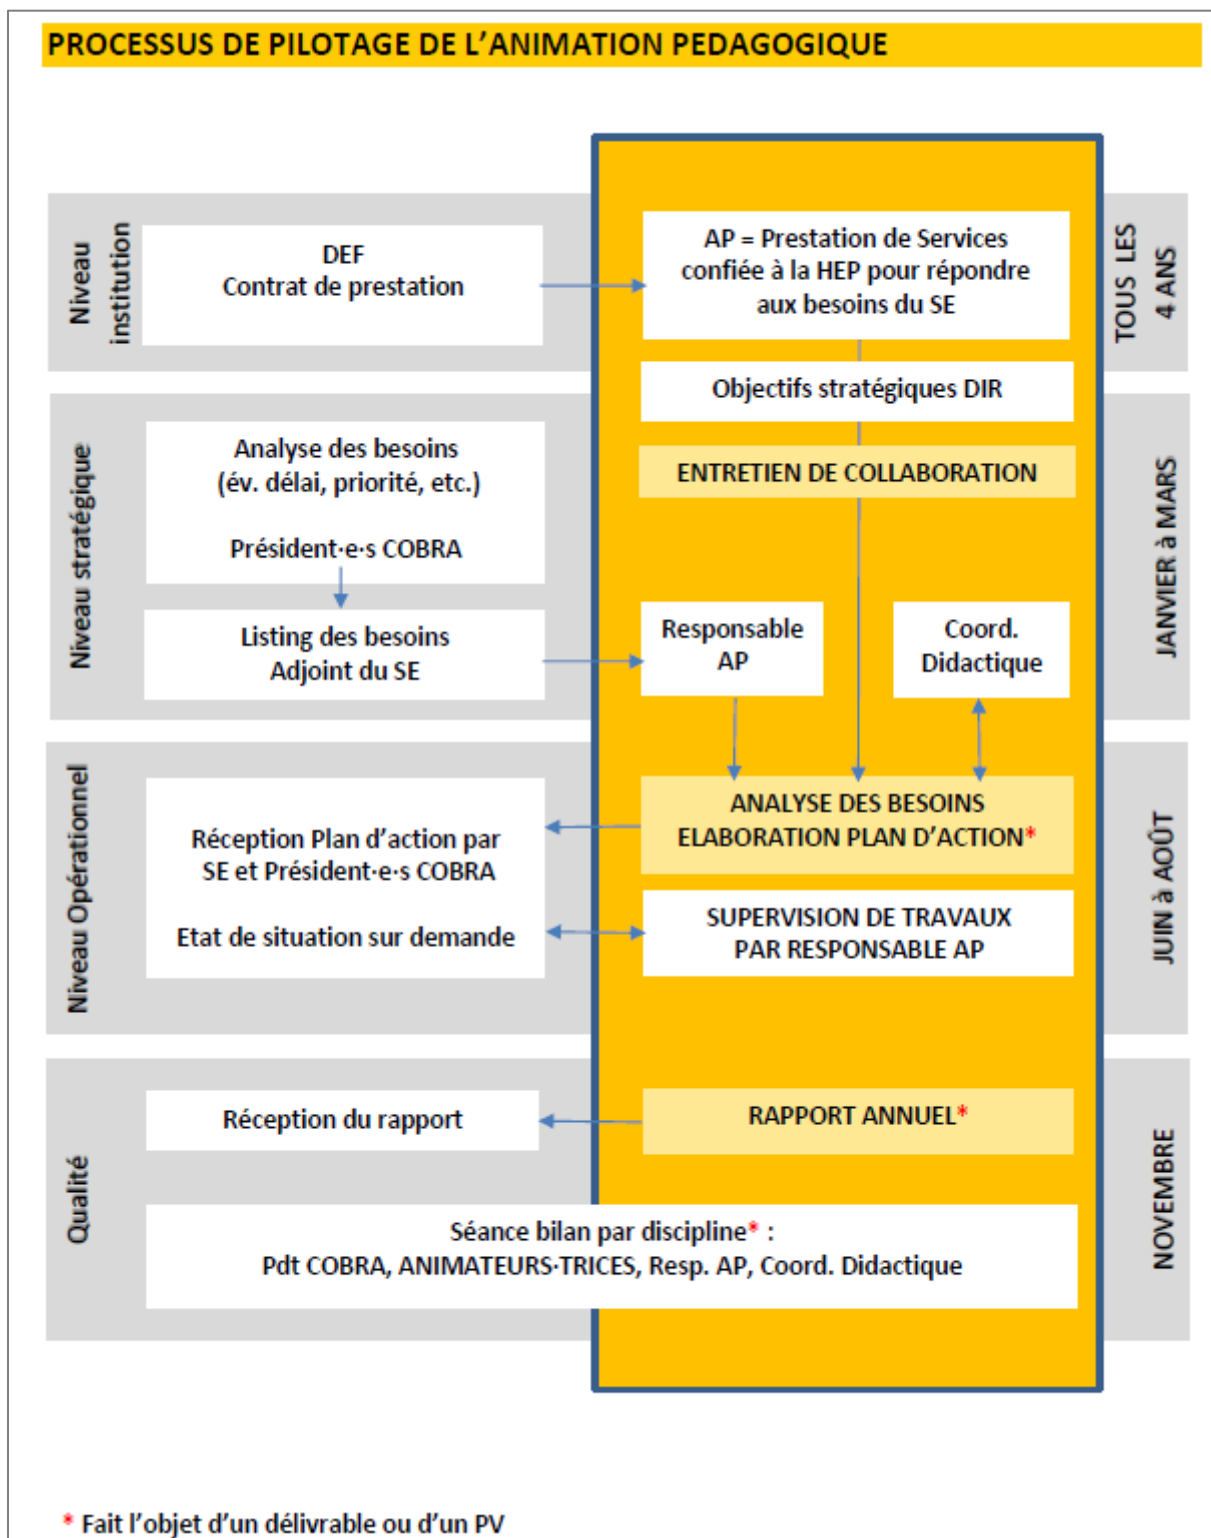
PROCESSUS DE PILOTAGE DE L'ANIMATION PEDAGOGIQUE

Niveau institution

DEF
Contrat de prestation

AP = Prestation de Services confiée à la HEP pour répondre aux besoins du SE

TOUS LES 4 ANS

Objectifs stratégiques DIR

Niveau stratégique

Analyse des besoins (év. délai, priorité, etc.)

Président·e·s COBRA

ENTRETIEN DE COLLABORATION

JANVIER à MARS

Listing des besoins
Adjoint du SE

Responsable AP

Coord. Didactique

Niveau Opérationnel

Réception Plan d'action par SE et Président·e·s COBRA

Etat de situation sur demande

ANALYSE DES BESOINS
ELABORATION PLAN D'ACTION*

SUPERVISION DE TRAVAUX PAR RESPONSABLE AP

JUIN à AOÛT

Qualité

Réception du rapport

RAPPORT ANNUEL*

Séance bilan par discipline* :
Pdt COBRA, ANIMATEURS·TRICES, Resp. AP, Coord. Didactique

NOVEMBRE

* Fait l'objet d'un délivrable ou d'un PV